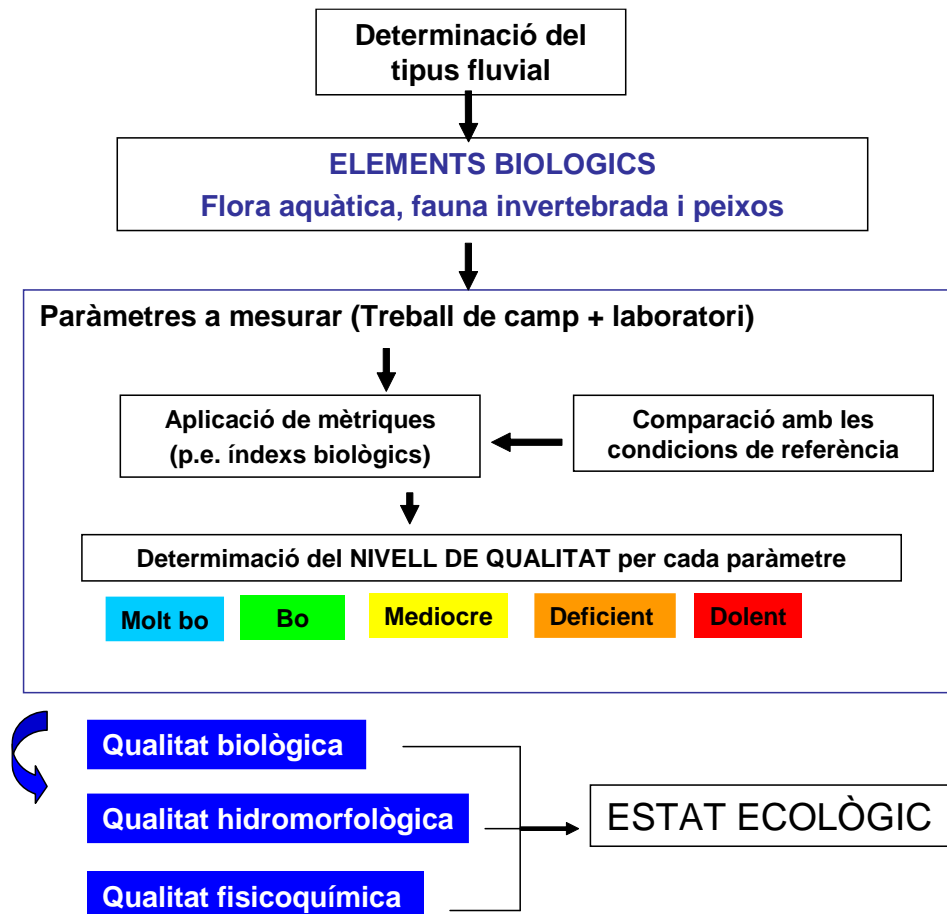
Determinació del tipus fluvial

ELEMENTS BIOLOGICS
Flora aquàtica, fauna invertebrada i peixos

Paràmetres a mesurar (Treball de camp + laboratori)

Aplicació de mètriques (p.e. índexs biològics)

Comparació amb les condicions de referència

Determimació del NIVELL DE QUALITAT per cada paràmetre

Molt bo
Bo
Mediocre
Deficient
Dolent

Qualitat biològica

Qualitat hidromorfològica

Qualitat fisicoquímica

ESTAT ECOLÒGIC